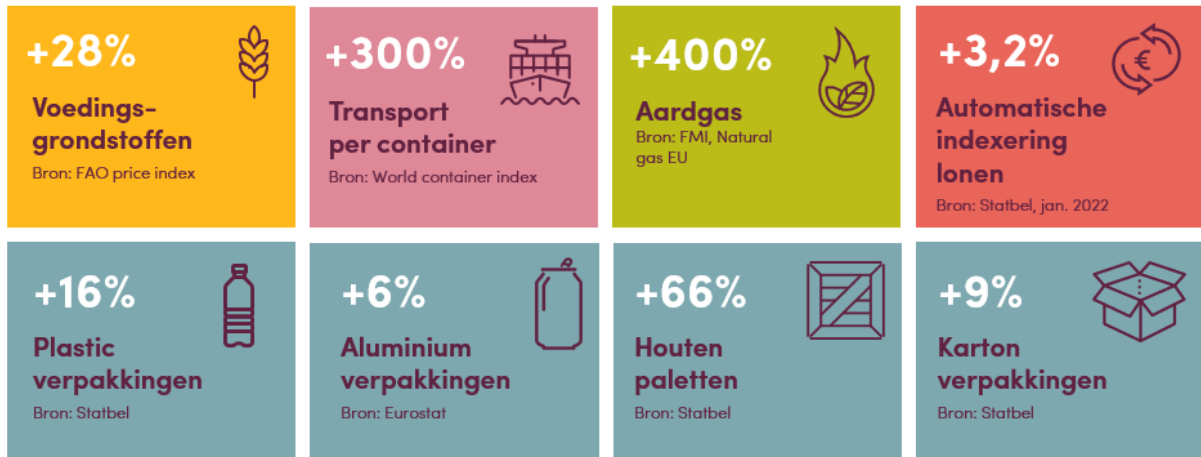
+28%
Voedingsgrondstoffen
Bron: FAO price index

+300%
Transport per container
Bron: World container index

+400%
Aardgas
Bron: FMI, Natural gas EU

+3,2%
Automatische indexering lonen
Bron: Statbel, jan. 2022

+16%
Plastic verpakkingen
Bron: Statbel

+6%
Aluminium verpakkingen
Bron: Eurostat

+66%
Houten paletten
Bron: Statbel

+9%
Karton verpakkingen
Bron: Statbel